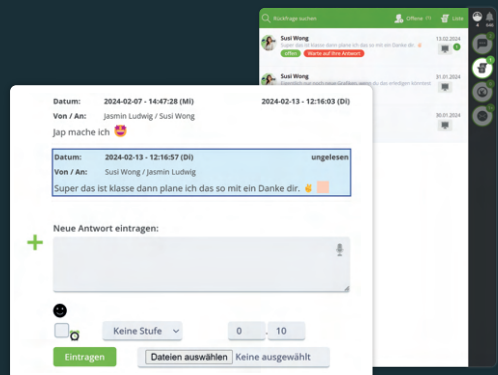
Rückfrage suchen
Offene
Liste

Susi Wong
Super das ist klasse dann plane ich das so mit ein Danke dir.
13.02.2024
offen
Warte auf Ihre Antwort

Susi Wong
31.01.2024

30.01.2024

Datum: 2024-02-07 - 14:47:28 (Mi)
2024-02-13 - 12:16:03 (Di)
Von / An: Jasmin Ludwig / Susi Wong
Jap mache ich

Datum: 2024-02-13 - 12:16:57 (Di)
ungelesen
Von / An: Susi Wong / Jasmin Ludwig
Super das ist klasse dann plane ich das so mit ein Danke dir.

Neue Antwort eintragen:

Keine Stufe
0
10

Eintragen
Dateien auswählen
Keine ausgewählt